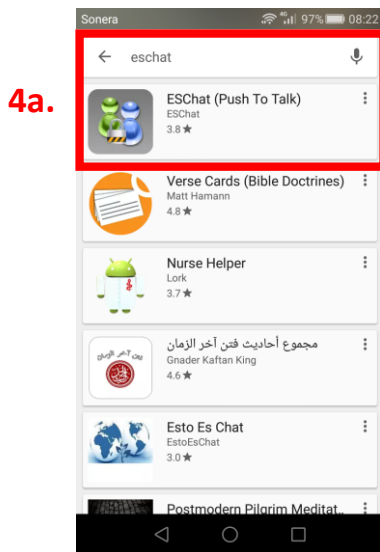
Sonera 97% 08:22

eschat

4a.

ESChat (Push To Talk)
ESChat
3.8 ★

Verse Cards (Bible Doctrines)
Matt Hamann
4.8 ★

Nurse Helper
Lork
3.7 ★

مجموع أحاديث فتن آخر الزمان
Gnader Kaftan King
4.6 ★

Esto Es Chat
EstoEsChat
3.0 ★

Postmodern Pilgrim Meditat...